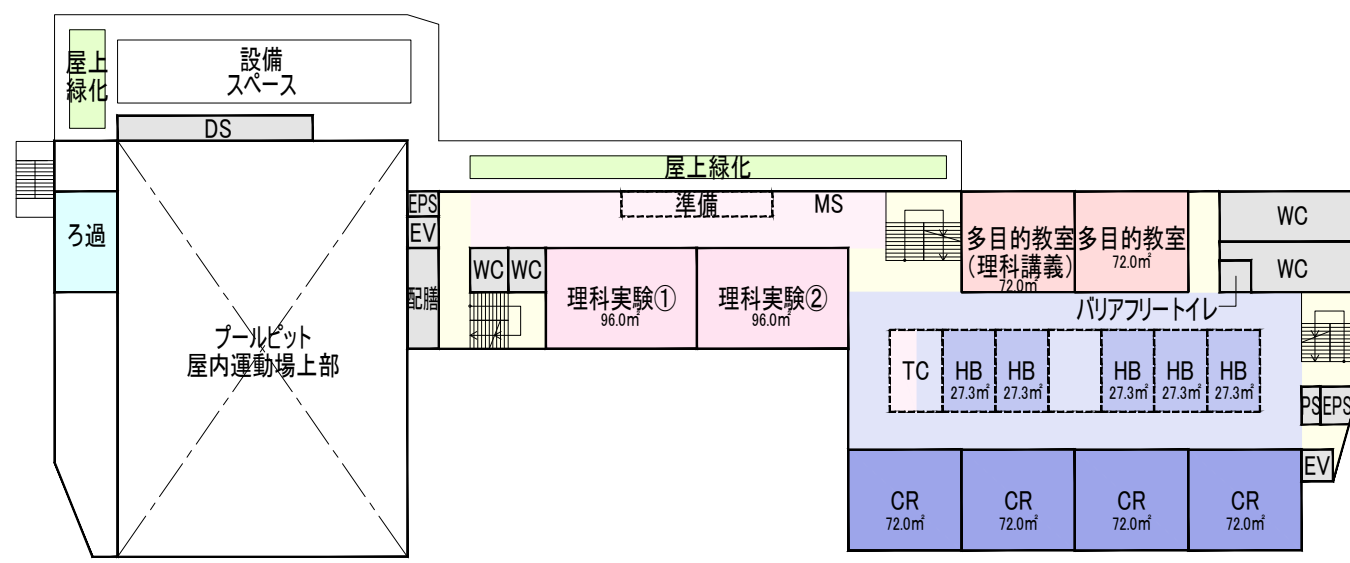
屋上緑化

設備
スペース

DS

ろ過

プールピット
屋内運動場上部

屋上緑化

EPS
EV
配膳

WC WC

準備

MS

理科実験①
96.0㎡

理科実験②
96.0㎡

多目的教室
(理科講義)
72.0㎡

多目的教室
72.0㎡

WC

WC

バリアフリートイレ

TC

HB
27.3㎡

HB
27.3㎡

HB
27.3㎡

HB
27.3㎡

HB
27.3㎡

PS EPS

EV

CR
72.0㎡

CR
72.0㎡

CR
72.0㎡

CR
72.0㎡